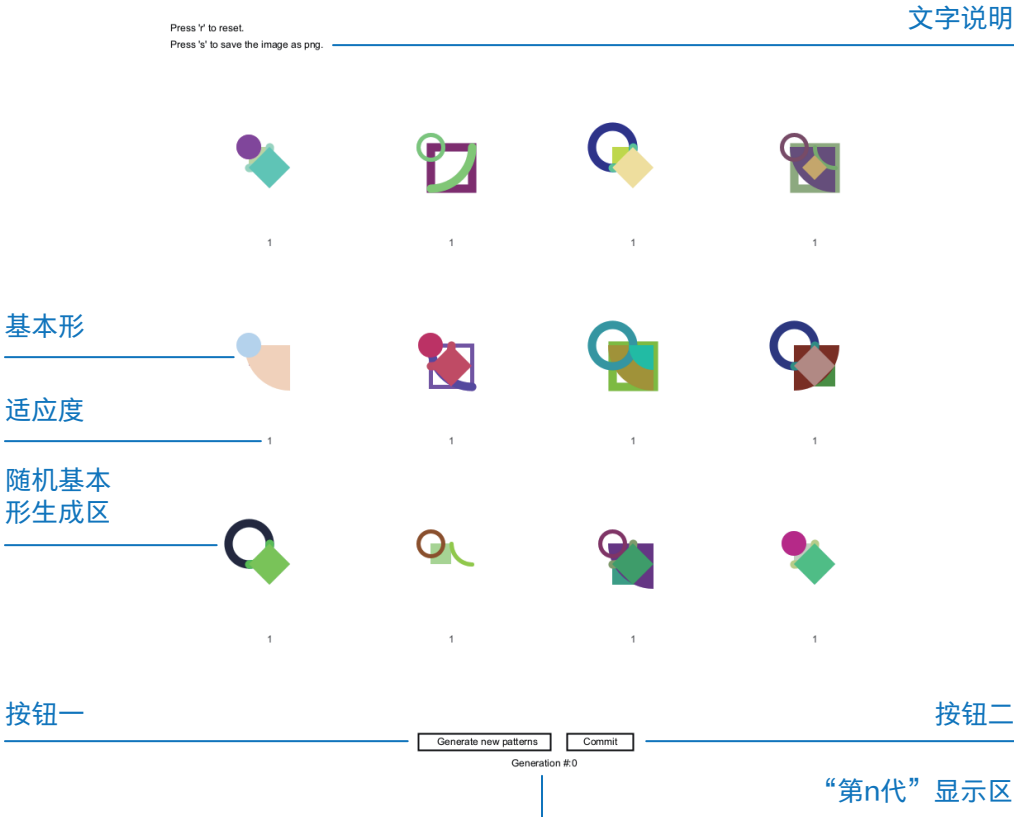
Press 'r' to reset.
Press 's' to save the image as png.

文字说明

1 1 1 1

基本形

适应度

1 1 1 1

随机基本形生成区

1 1 1 1

按钮一

按钮二

Generate new patterns

Commit

Generation #:0

“第n代”显示区